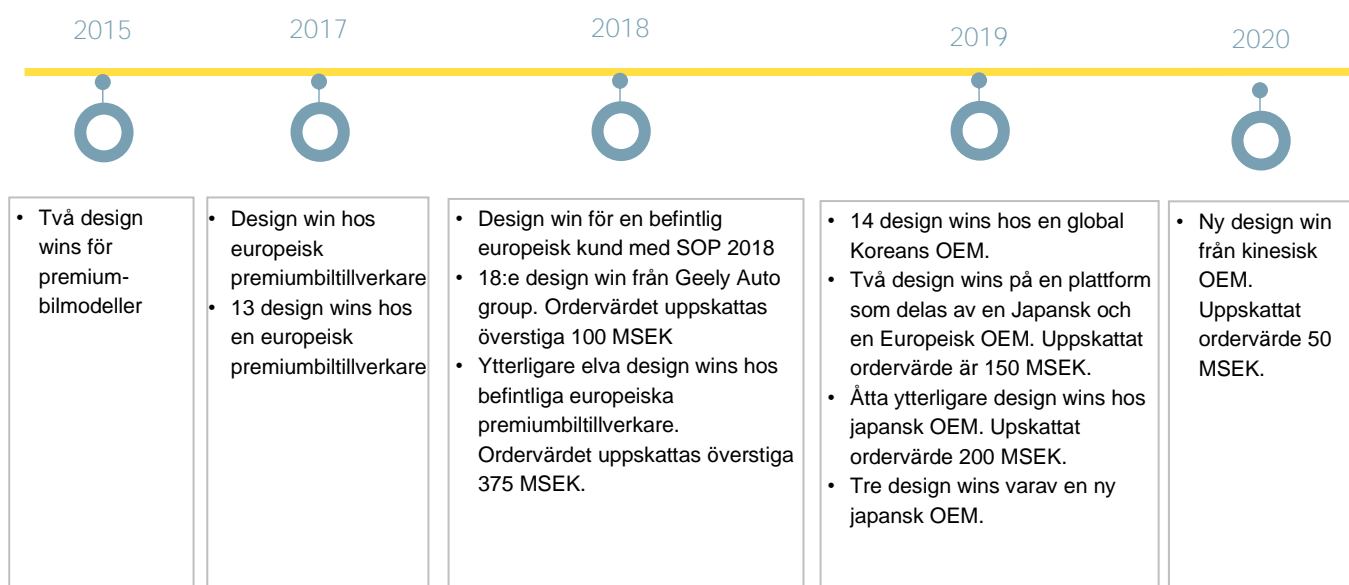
2015

2017

2018

2019

2020

• Två design wins för premium-bilmodeller

• Design win hos europeisk premiumbiltillverkare
• 13 design wins hos en europeisk premiumbiltillverkare

• Design win för en befintlig europeisk kund med SOP 2018
• 18:e design win från Geely Auto group. Ordervärdet uppskattas överstiga 100 MSEK
• Ytterligare elva design wins hos befintliga europeiska premiumbiltillverkare. Ordervärdet uppskattas överstiga 375 MSEK.

• 14 design wins hos en global Koreans OEM.
• Två design wins på en plattform som delas av en Japansk och en Europeisk OEM. Uppskattat ordervärde är 150 MSEK.
• Åtta ytterligare design wins hos japansk OEM. Upskattat ordervärde 200 MSEK.
• Tre design wins varav en ny japansk OEM.

• Ny design win från kinesisk OEM. Uppskattat ordervärde 50 MSEK.